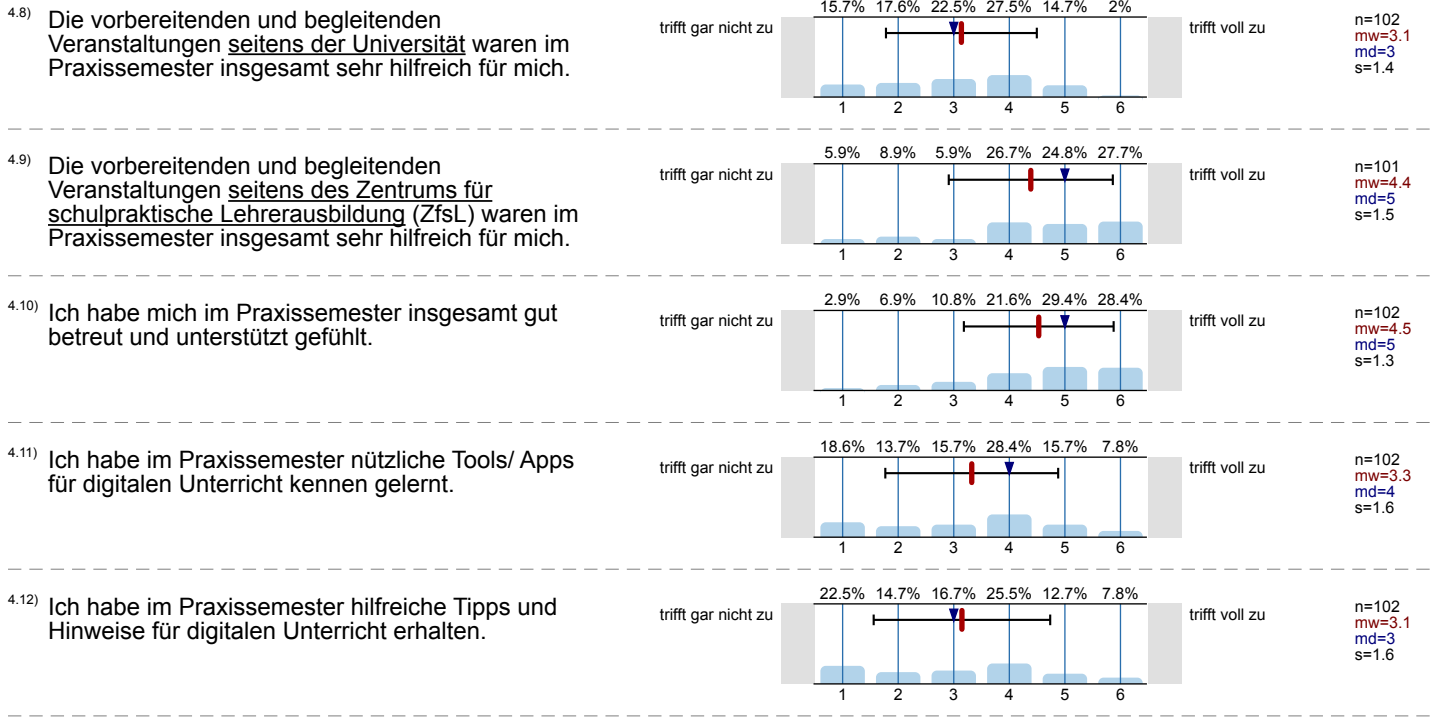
4.8) Die vorbereitenden und begleitenden Veranstaltungen seitens der Universität waren im Praxissemester insgesamt sehr hilfreich für mich.

15.7% 17.6% 22.5% 27.5% 14.7% 2%

trifft gar nicht zu

1 2 3 4 5 6

trifft voll zu

n=102
mw=3.1
md=3
s=1.4

4.9) Die vorbereitenden und begleitenden Veranstaltungen seitens des Zentrums für schulpraktische Lehrerausbildung (ZfsL) waren im Praxissemester insgesamt sehr hilfreich für mich.

5.9% 8.9% 5.9% 26.7% 24.8% 27.7%

trifft gar nicht zu

1 2 3 4 5 6

trifft voll zu

n=101
mw=4.4
md=5
s=1.5

4.10) Ich habe mich im Praxissemester insgesamt gut betreut und unterstützt gefühlt.

2.9% 6.9% 10.8% 21.6% 29.4% 28.4%

trifft gar nicht zu

1 2 3 4 5 6

trifft voll zu

n=102
mw=4.5
md=5
s=1.3

4.11) Ich habe im Praxissemester nützliche Tools/ Apps für digitalen Unterricht kennen gelernt.

18.6% 13.7% 15.7% 28.4% 15.7% 7.8%

trifft gar nicht zu

1 2 3 4 5 6

trifft voll zu

n=102
mw=3.3
md=4
s=1.6

4.12) Ich habe im Praxissemester hilfreiche Tipps und Hinweise für digitalen Unterricht erhalten.

22.5% 14.7% 16.7% 25.5% 12.7% 7.8%

trifft gar nicht zu

1 2 3 4 5 6

trifft voll zu

n=102
mw=3.1
md=3
s=1.6